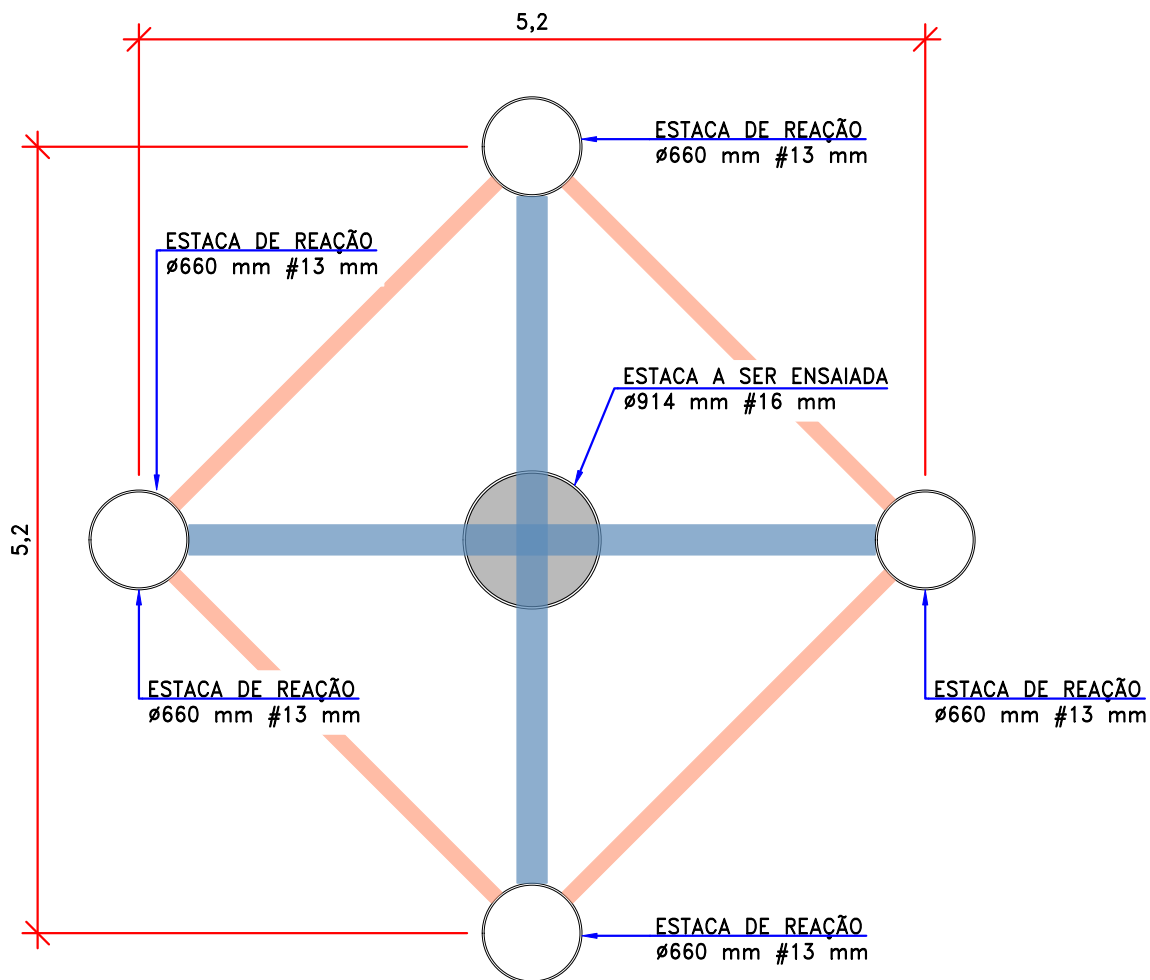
5,2

ESTACA DE REAÇÃO
ø660 mm #13 mm

ESTACA DE REAÇÃO
ø660 mm #13 mm

ESTACA A SER ENSAIADA
ø914 mm #16 mm

5,2

ESTACA DE REAÇÃO
ø660 mm #13 mm

ESTACA DE REAÇÃO
ø660 mm #13 mm

ESTACA DE REAÇÃO
ø660 mm #13 mm